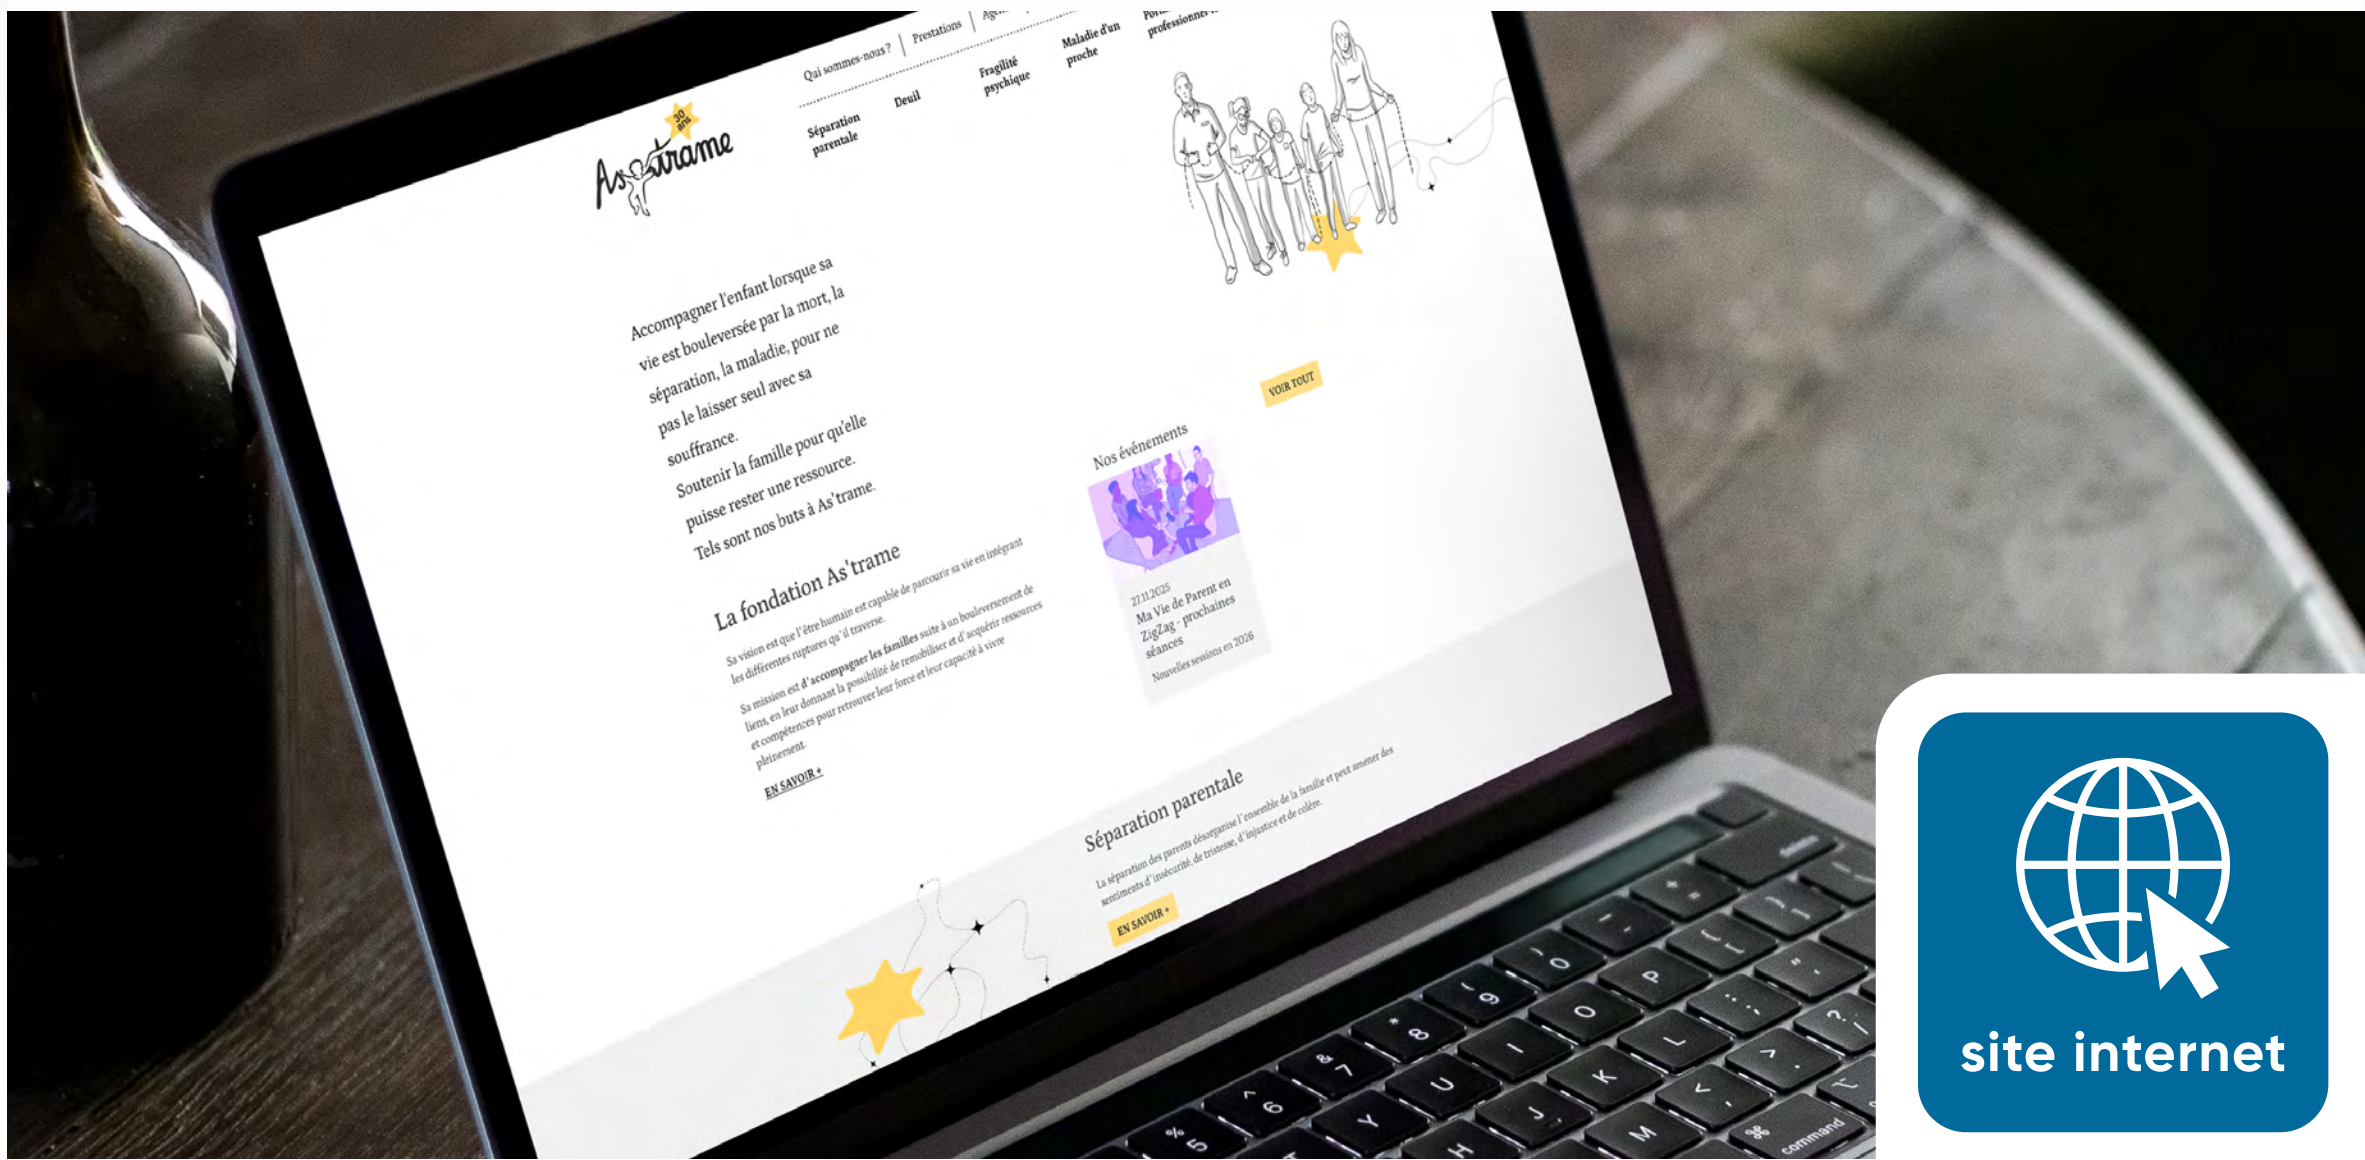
Qui sommes-nous ? | Prestations | Age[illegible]

30 ans

As'trame

Séparation parentale

Deuil

Fragilité psychique

Maladie d'un proche

Pour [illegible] professionne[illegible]

Accompagner l'enfant lorsque sa vie est bouleversée par la mort, la séparation, la maladie, pour ne pas le laisser seul avec sa souffrance.

Soutenir la famille pour qu'elle puisse rester une ressource.

Tels sont nos buts à As'trame.

La fondation As'trame

Sa vision est que l'être humain est capable de parcourir sa vie en intégrant les différentes ruptures qu'il traverse.

Sa mission est d'accompagner les familles suite à un bouleversement de liens, en leur donnant la possibilité de remobiliser et d'acquérir ressources et compétences pour retrouver leur force et leur capacité à vivre pleinement.

EN SAVOIR +

Nos événements

VOIR TOUT

27.11.2025

Ma Vie de Parent en ZigZag - prochaines séances

Nouvelles sessions en 2026

Séparation parentale

La séparation des parents désorganise l'ensemble de la famille et peut amener des sentiments d'insécurité, de tristesse, d'injustice et de colère.

EN SAVOIR +

site internet